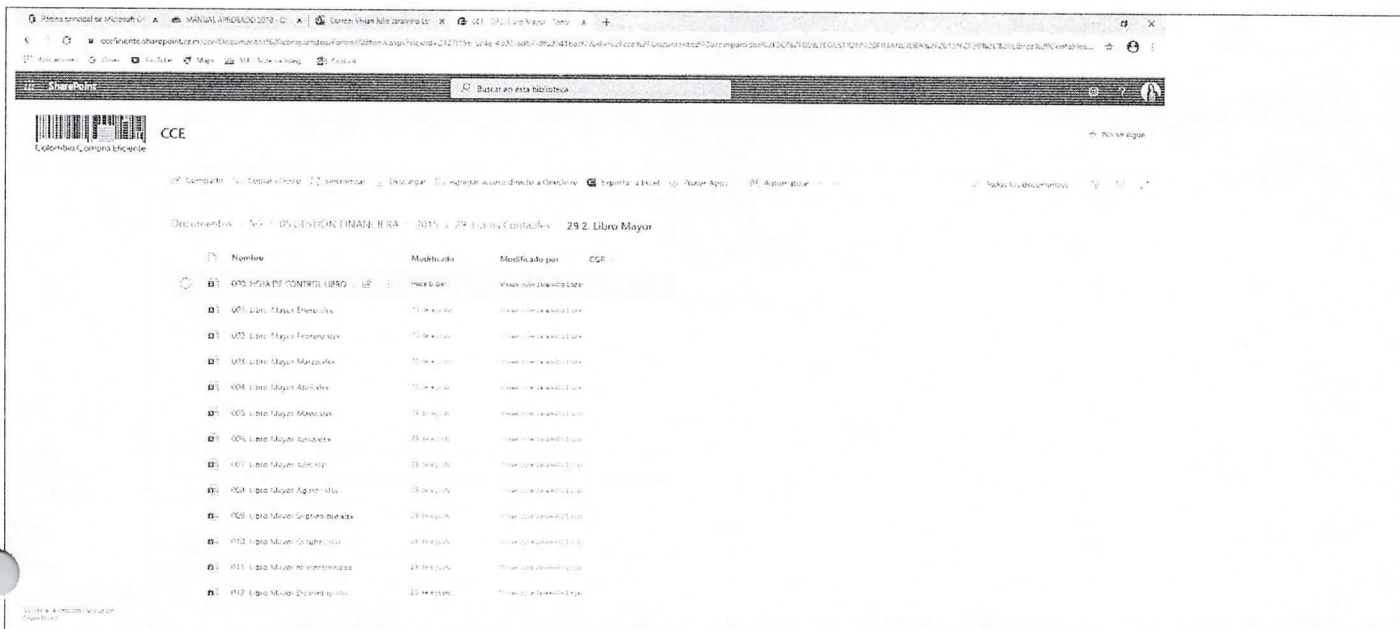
Página principal de Microsoft Of × | MANUAL APROBADO 2019 - C × | Correo: Vivian Julie Jaramillo Lo × | CCE - 29.2 Libro Mayor - Todos × | +

cceficiente.sharepoint.com/cce/Documentos/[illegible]

Aplicaciones | Gmail | YouTube | Maps | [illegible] | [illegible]

SharePoint

Buscar en esta biblioteca

Colombia Compra Eficiente

CCE

No se sigue

Compartir | Copiar vínculo | Sincronizar | Descargar | Agregar acceso directo a OneDrive | Exportar a Excel | Power Apps | Automatizar | Todos los documentos

Documentos > Sec > 05 GESTION FINANCIERA > 2019 > 29 Libros Contables > 29.2. Libro Mayor

| Nombre | Modificado | Modificado por | CGR |
|---|---|---|---|
| 000 HOJA DE CONTROL LIBRO | Hace 6 días | Vivian Julie Jaramillo Lozano | |
| 001 Libro Mayor Enero.xlsx | 23 de agosto | Vivian Julie Jaramillo Lozano | |
| 002 Libro Mayor Febrero.xlsx | 23 de agosto | Vivian Julie Jaramillo Lozano | |
| 003 Libro Mayor Marzo.xlsx | 23 de agosto | Vivian Julie Jaramillo Lozano | |
| 004 Libro Mayor Abril.xlsx | 23 de agosto | Vivian Julie Jaramillo Lozano | |
| 005 Libro Mayor Mayo.xlsx | 23 de agosto | Vivian Julie Jaramillo Lozano | |
| 006 Libro Mayor Junio.xlsx | 23 de agosto | Vivian Julie Jaramillo Lozano | |
| 007 Libro Mayor Julio.xlsx | 23 de agosto | Vivian Julie Jaramillo Lozano | |
| 008 Libro Mayor Agosto.xlsx | 23 de agosto | Vivian Julie Jaramillo Lozano | |
| 009 Libro Mayor Septiembre.xlsx | 23 de agosto | Vivian Julie Jaramillo Lozano | |
| 010 Libro Mayor Octubre.xlsx | 23 de agosto | Vivian Julie Jaramillo Lozano | |
| 011 Libro Mayor Noviembre.xlsx | 23 de agosto | Vivian Julie Jaramillo Lozano | |
| 012 Libro Mayor Diciembre.xlsx | 23 de agosto | Vivian Julie Jaramillo Lozano | |

Volver a la versión clásica de SharePoint